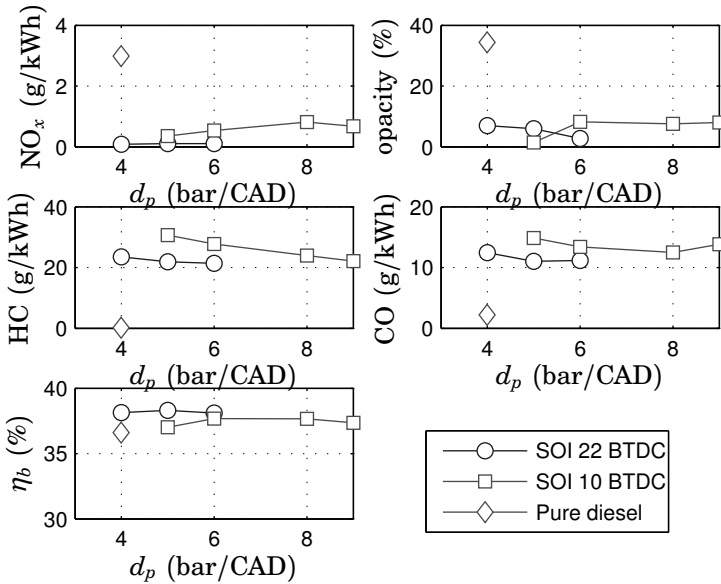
4
2
0
$NO_x$ (g/kWh)
4 6 8
$d_p$ (bar/CAD)

40
20
0
opacity (%)
4 6 8
$d_p$ (bar/CAD)

40
20
0
HC (g/kWh)
4 6 8
$d_p$ (bar/CAD)

20
10
0
CO (g/kWh)
4 6 8
$d_p$ (bar/CAD)

40
35
30
$\eta_b$ (%)
4 6 8
$d_p$ (bar/CAD)

SOI 22 BTDC
SOI 10 BTDC
Pure diesel